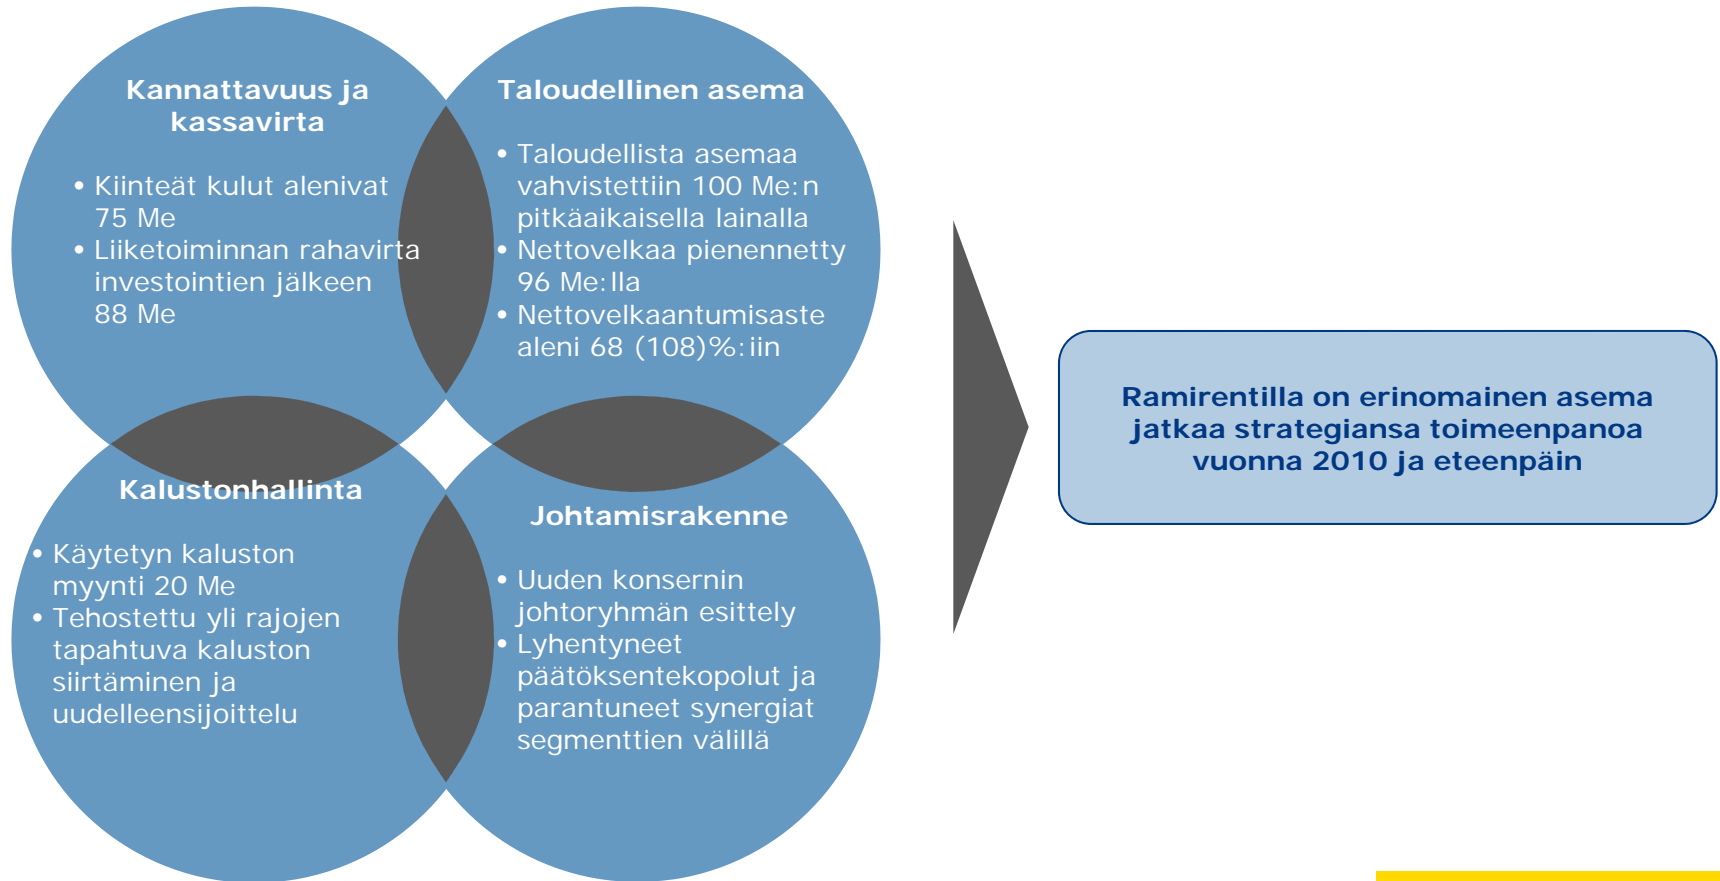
Kannattavuus ja kassavirta

• Kiinteät kulut alenivat 75 Me
• Liiketoiminnan rahavirta investointien jälkeen 88 Me

Taloudellinen asema

• Taloudellista asemaa vahvistettiin 100 Me:n pitkäaikaisella lainalla
• Nettovelkaa pienennetty 96 Me:lla
• Nettovelkaantumisaste aleni 68 (108)%:iin

Kalustonhallinta

• Käytetyn kaluston myynti 20 Me
• Tehostettu yli rajojen tapahtuva kaluston siirtäminen ja uudelleensijoittelu

Johtamisrakenne

• Uuden konsernin johtoryhmän esittely
• Lyhentyneet päätöksentekopolut ja parantuneet synergiat segmenttien välillä

Ramirentilla on erinomainen asema jatkaa strategiansa toimeenpanoa vuonna 2010 ja eteenpäin